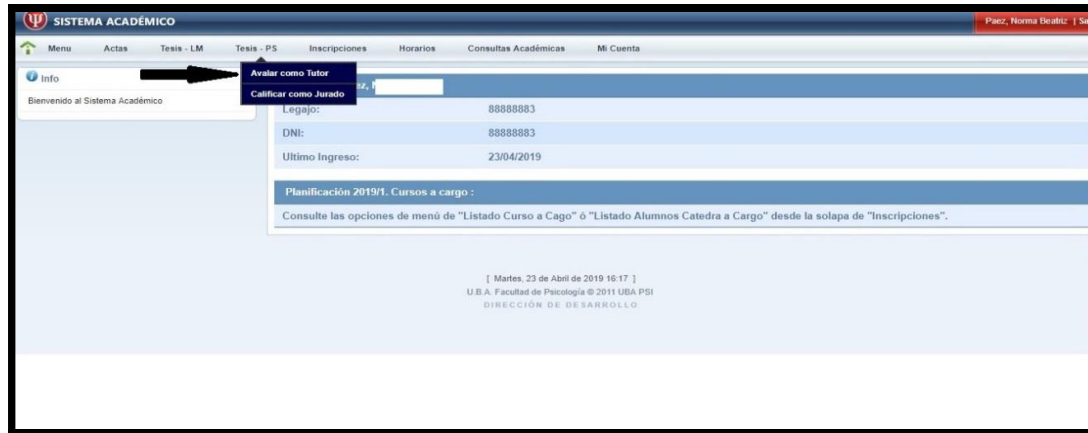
Ψ SISTEMA ACADÉMICO

Paez, Norma Beatriz | Sa

Menu Actas Tesis - LM Tesis - PS Inscripciones Horarios Consultas Académicas Mi Cuenta

Avalar como Tutor

Calificar como Jurado

Info

Bienvenido al Sistema Académico

ez, N

| Legajo: | 88888883 |
|---|---|
| DNI: | 88888883 |
| Ultimo Ingreso: | 23/04/2019 |

Planificación 2019/1. Cursos a cargo :

Consulte las opciones de menú de "Listado Curso a Cago" ó "Listado Alumnos Catedra a Cargo" desde la solapa de "Inscripciones".

[ Martes, 23 de Abril de 2019 16:17 ]
U.B.A. Facultad de Psicología © 2011 UBA PSI
DIRECCIÓN DE DESARROLLO